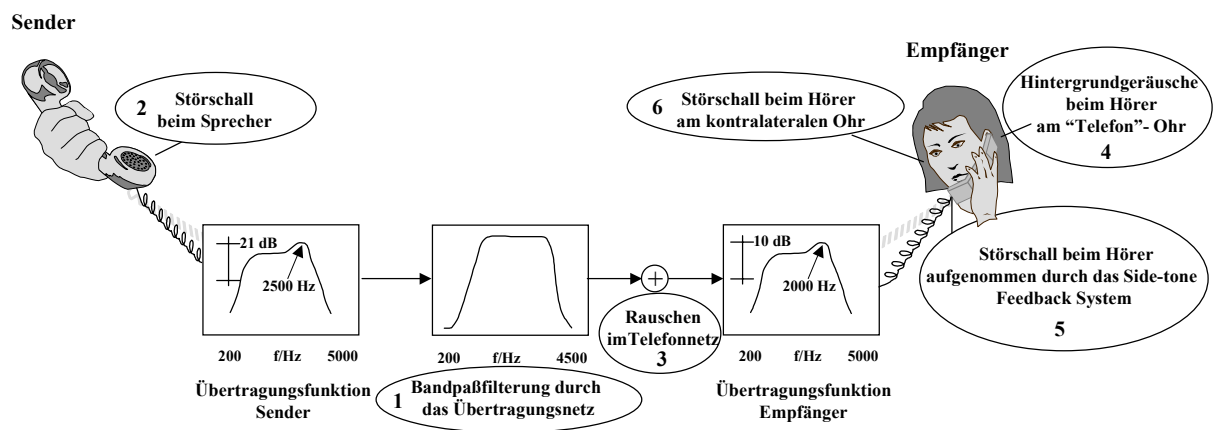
Sender

2 Störschall beim Sprecher

Empfänger

6 Störschall beim Hörer am kontralateralen Ohr

Hintergrundgeräusche beim Hörer am "Telefon"- Ohr 4

21 dB

2500 Hz

200 f/Hz 5000

Übertragungsfunktion Sender

200 f/Hz 4500

1 Bandpaßfilterung durch das Übertragungsnetz

+

Rauschen imTelefonnetz 3

10 dB

2000 Hz

200 f/Hz 5000

Übertragungsfunktion Empfänger

Störschall beim Hörer aufgenommen durch das Side-tone Feedback System 5